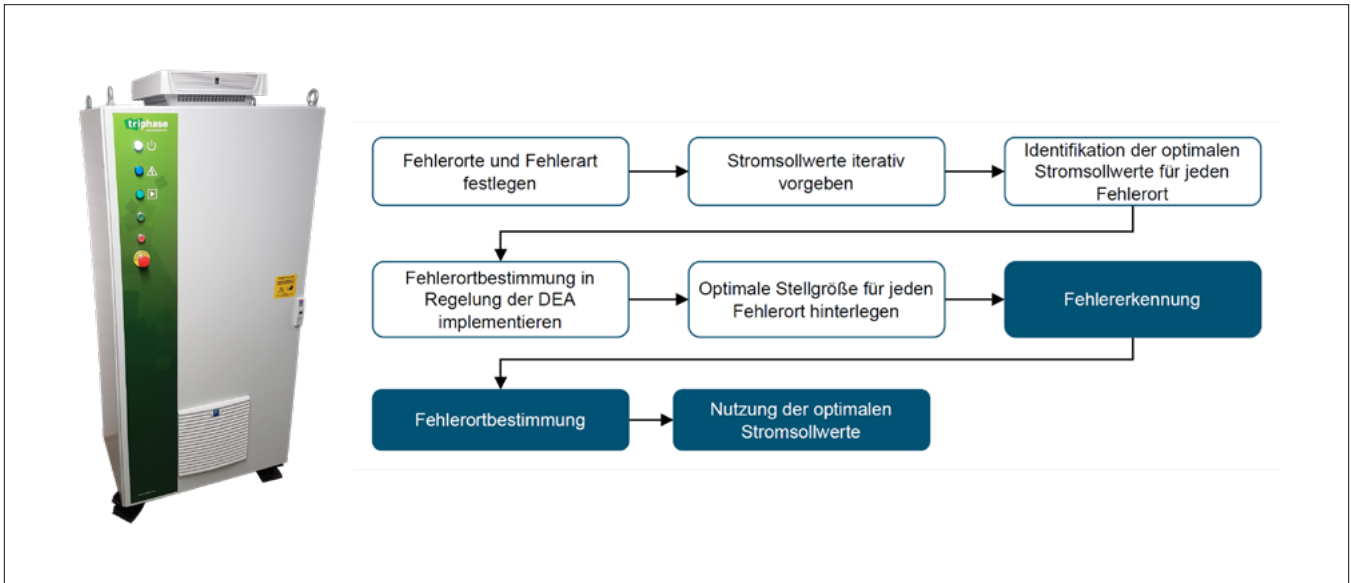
triphase

Fehlerorte und Fehlerart festlegen

Stromsollwerte iterativ vorgeben

Identifikation der optimalen Stromsollwerte für jeden Fehlerort

Fehlerortbestimmung in Regelung der DEA implementieren

Optimale Stellgröße für jeden Fehlerort hinterlegen

Fehlererkennung

Fehlerortbestimmung

Nutzung der optimalen Stromsollwerte